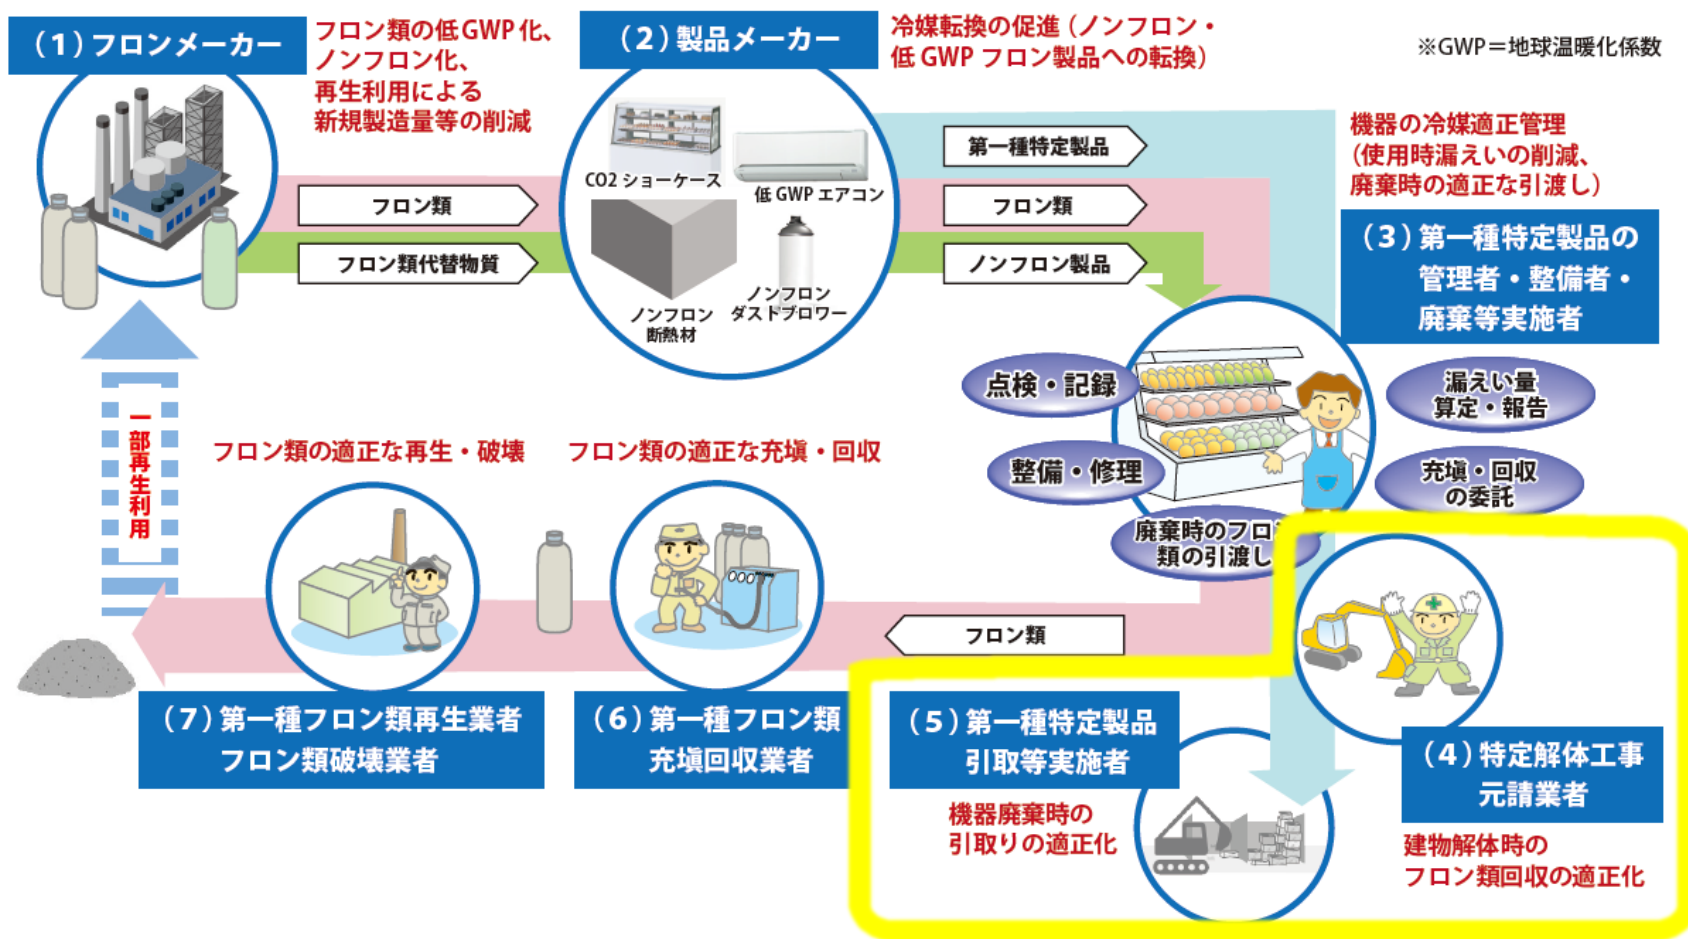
（1）フロンメーカー

フロン類の低GWP化、ノンフロン化、再生利用による新規製造量等の削減

（2）製品メーカー

冷媒転換の促進（ノンフロン・低GWPフロン製品への転換）

※GWP＝地球温暖化係数

CO2 ショーケース

低 GWP エアコン

ノンフロン断熱材

ノンフロンダストブロワー

フロン類

フロン類代替物質

第一種特定製品

フロン類

ノンフロン製品

機器の冷媒適正管理（使用時漏えいの削減、廃棄時の適正な引渡し）

（3）第一種特定製品の管理者・整備者・廃棄等実施者

点検・記録

漏えい量算定・報告

整備・修理

充填・回収の委託

廃棄時のフロン類の引渡し

一部再生利用

フロン類の適正な再生・破壊

フロン類の適正な充填・回収

フロン類

（7）第一種フロン類再生業者 フロン類破壊業者

（6）第一種フロン類充填回収業者

（5）第一種特定製品引取等実施者

機器廃棄時の引取りの適正化

（4）特定解体工事元請業者

建物解体時のフロン類回収の適正化